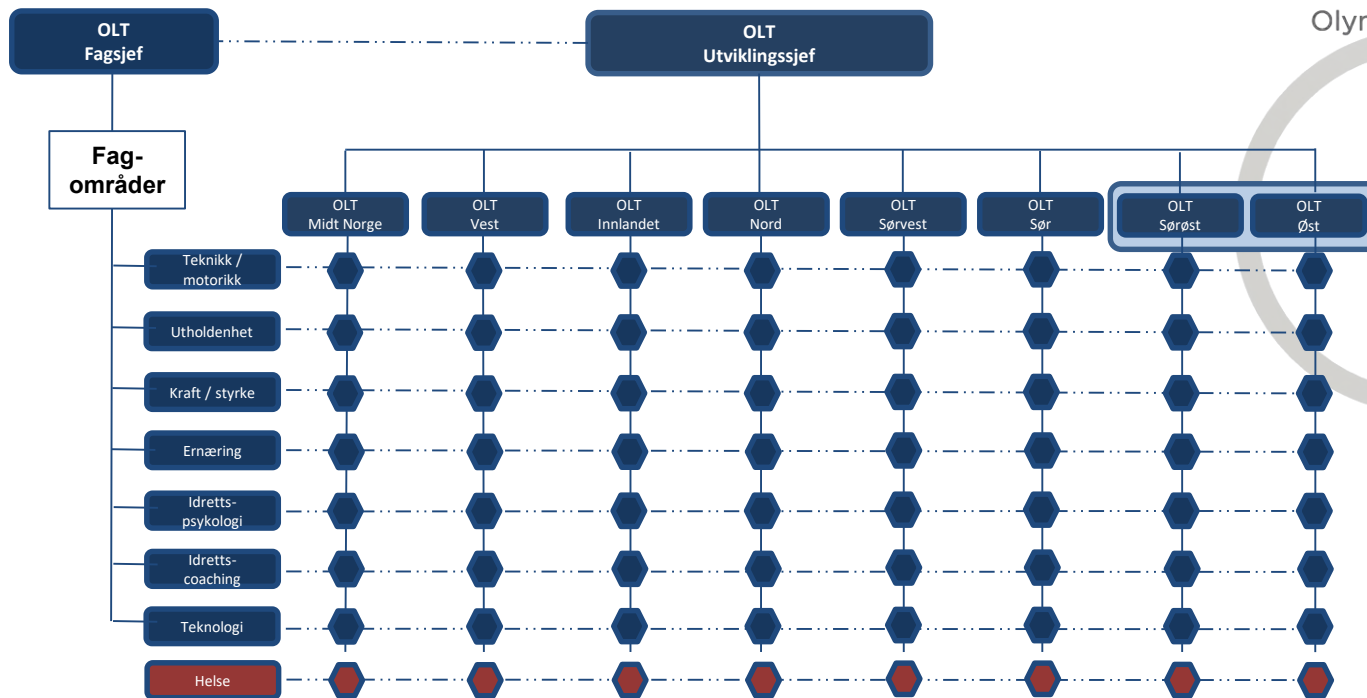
OLT
Fagsjef

OLT
Utviklingssjef

Olyr

Fag-
områder

OLT
Midt Norge

OLT
Vest

OLT
Innlandet

OLT
Nord

OLT
Sørvest

OLT
Sør

OLT
Sørøst

OLT
Øst

Teknikk / motorikk

Utholdenhet

Kraft / styrke

Ernæring

Idretts-
psykologi

Idretts-
coaching

Teknologi

Helse